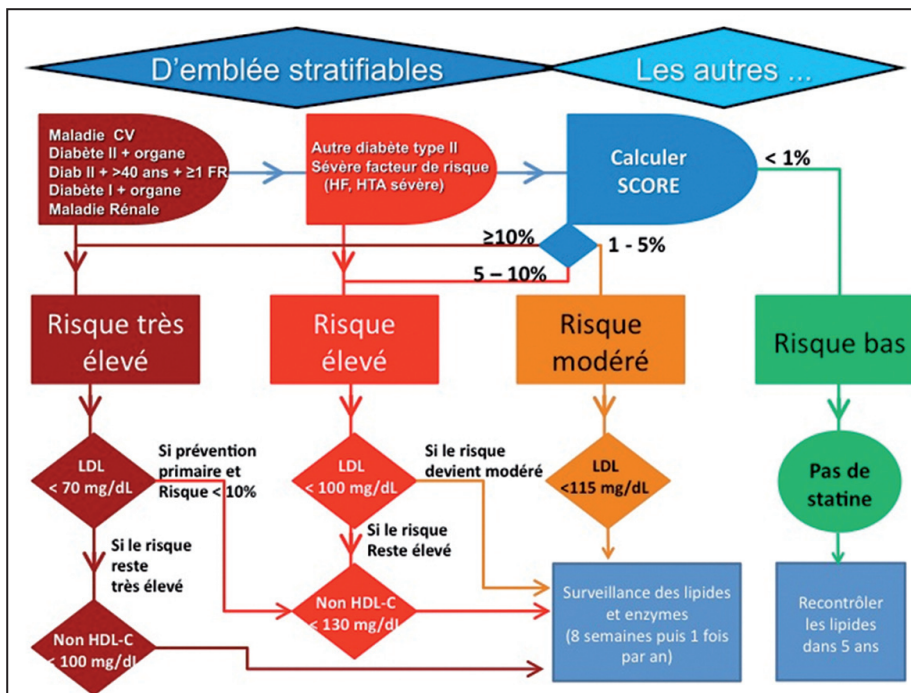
D'emblée stratifiables

Les autres ...

Maladie CV
Diabète II + organe
Diab II + >40 ans + ≥1 FR
Diabète I + organe
Maladie Rénale

Autre diabète type II
Sévère facteur de risque
(HF, HTA sévère)

Calculer
SCORE

< 1%

≥10%

1 - 5%

5 – 10%

Risque très élevé

Risque élevé

Risque modéré

Risque bas

LDL
< 70 mg/dL

Si prévention primaire et Risque < 10%

LDL
< 100 mg/dL

Si le risque devient modéré

LDL
<115 mg/dL

Pas de statine

Si le risque reste très élevé

Si le risque Reste élevé

Non HDL-C
< 130 mg/dL

Surveillance des lipides et enzymes
(8 semaines puis 1 fois par an)

Recontrôler les lipides dans 5 ans

Non HDL-C
< 100 mg/dL